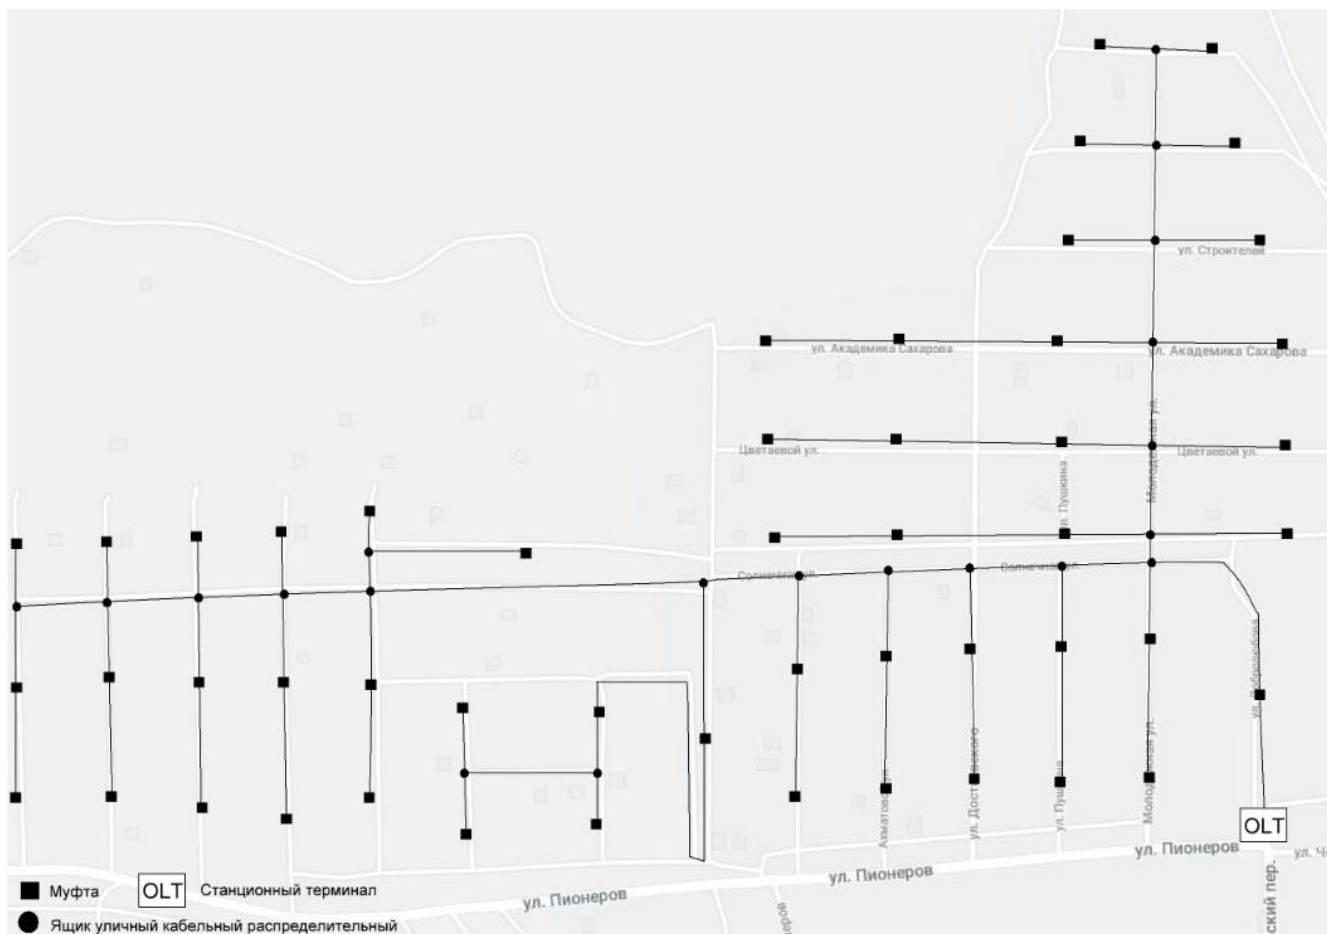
ул. Строителей

ул. Академика Сахарова

ул. Академика Сахарова

Цветаевой ул.

Цветаевой ул.

ул. Пушкина

Молодежная ул.

Солнечная ул.

Солнечная ул.

ул. Добролюбова

Ахматовой ул.

ул. Достоевского

ул. Пушкина

Молодежная ул.

OLT

ул. Пионеров

ул. Пионеров

ул. Пионеров

ул. Ч

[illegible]ский пер.

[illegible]еров

Муфта

OLT Станционный терминал

Ящик уличный кабельный распределительный